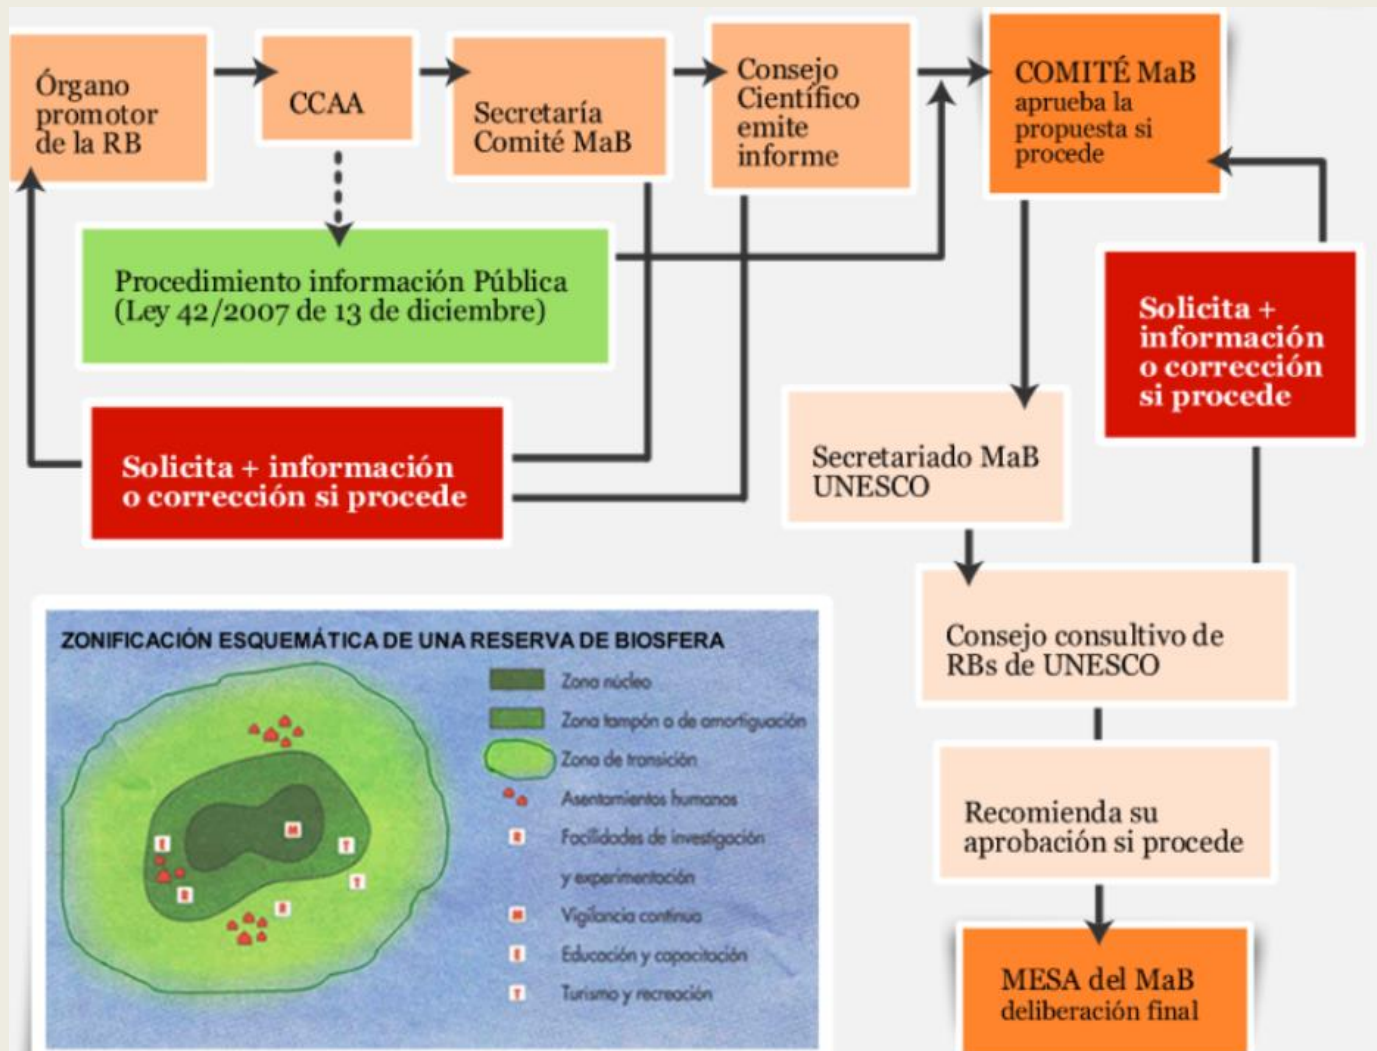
Órgano promotor de la RB

CCAA

Secretaría Comité MaB

Consejo Científico emite informe

COMITÉ MaB aprueba la propuesta si procede

Procedimiento información Pública (Ley 42/2007 de 13 de diciembre)

Solicita + información o corrección si procede

Solicita + información o corrección si procede

Secretariado MaB UNESCO

Consejo consultivo de RBs de UNESCO

Recomienda su aprobación si procede

MESA del MaB deliberación final

ZONIFICACIÓN ESQUEMÁTICA DE UNA RESERVA DE BIOSFERA

Zona núcleo

Zona tampón o de amortiguación

Zona de transición

Asentamientos humanos

Facilidades de investigación y experimentación

Vigilancia continua

Educación y capacitación

Turismo y recreación